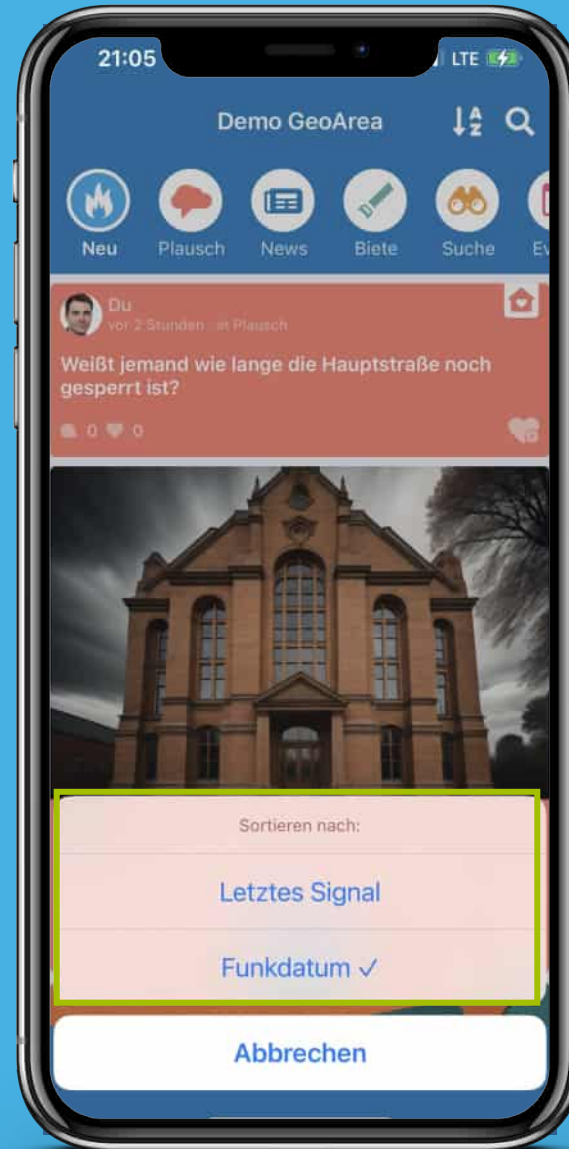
21:05
LTE

Demo GeoArea

Neu
Plausch
News
Biete
Suche
Ev

Du
vor 2 Stunden · in Plausch

Weißt jemand wie lange die Hauptstraße noch gesperrt ist?

0 0

Sortieren nach:

Letztes Signal

Funkdatum ✓

Abbrechen